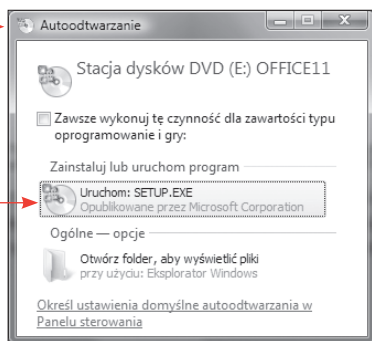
Autoodtwarzanie

Stacja dysków DVD (E:) OFFICE11

Zawsze wykonuj tę czynność dla zawartości typu oprogramowanie i gry:

Zainstaluj lub uruchom program

Uruchom: SETUP.EXE
Opublikowane przez Microsoft Corporation

Ogólne — opcje

Otwórz folder, aby wyświetlić pliki
przy użyciu: Eksplorator Windows

Określ ustawienia domyślne autoodtwarzania w Panelu sterowania